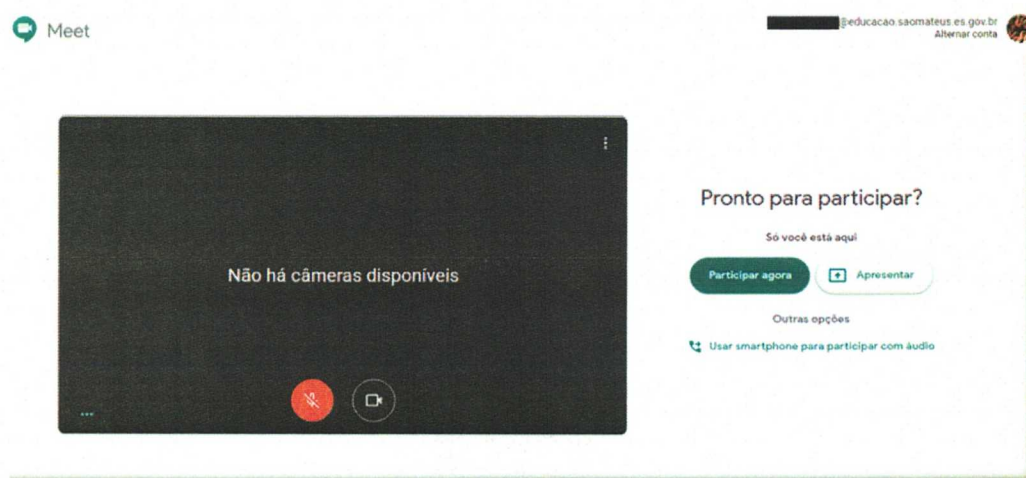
Meet

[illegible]@educacao.saomateus.es.gov.br
Alternar conta

Não há câmeras disponíveis

Pronto para participar?

Só você está aqui

Participar agora

Apresentar

Outras opções

Usar smartphone para participar com áudio